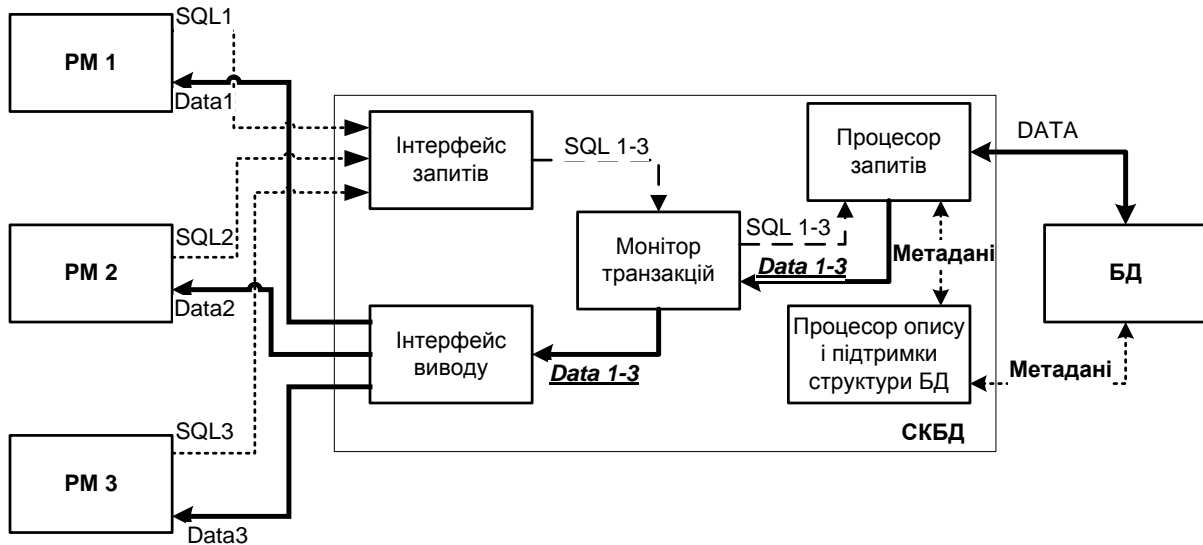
SQL1

РМ 1

Data1

Інтерфейс запитів

SQL 1-3

Процесор запитів

DATA

SQL2

РМ 2

Data2

Монітор транзакцій

SQL 1-3

Data 1-3

Метадані

БД

Інтерфейс виводу

Data 1-3

Процесор опису і підтримки структури БД

Метадані

SQL3

СКБД

РМ 3

Data3